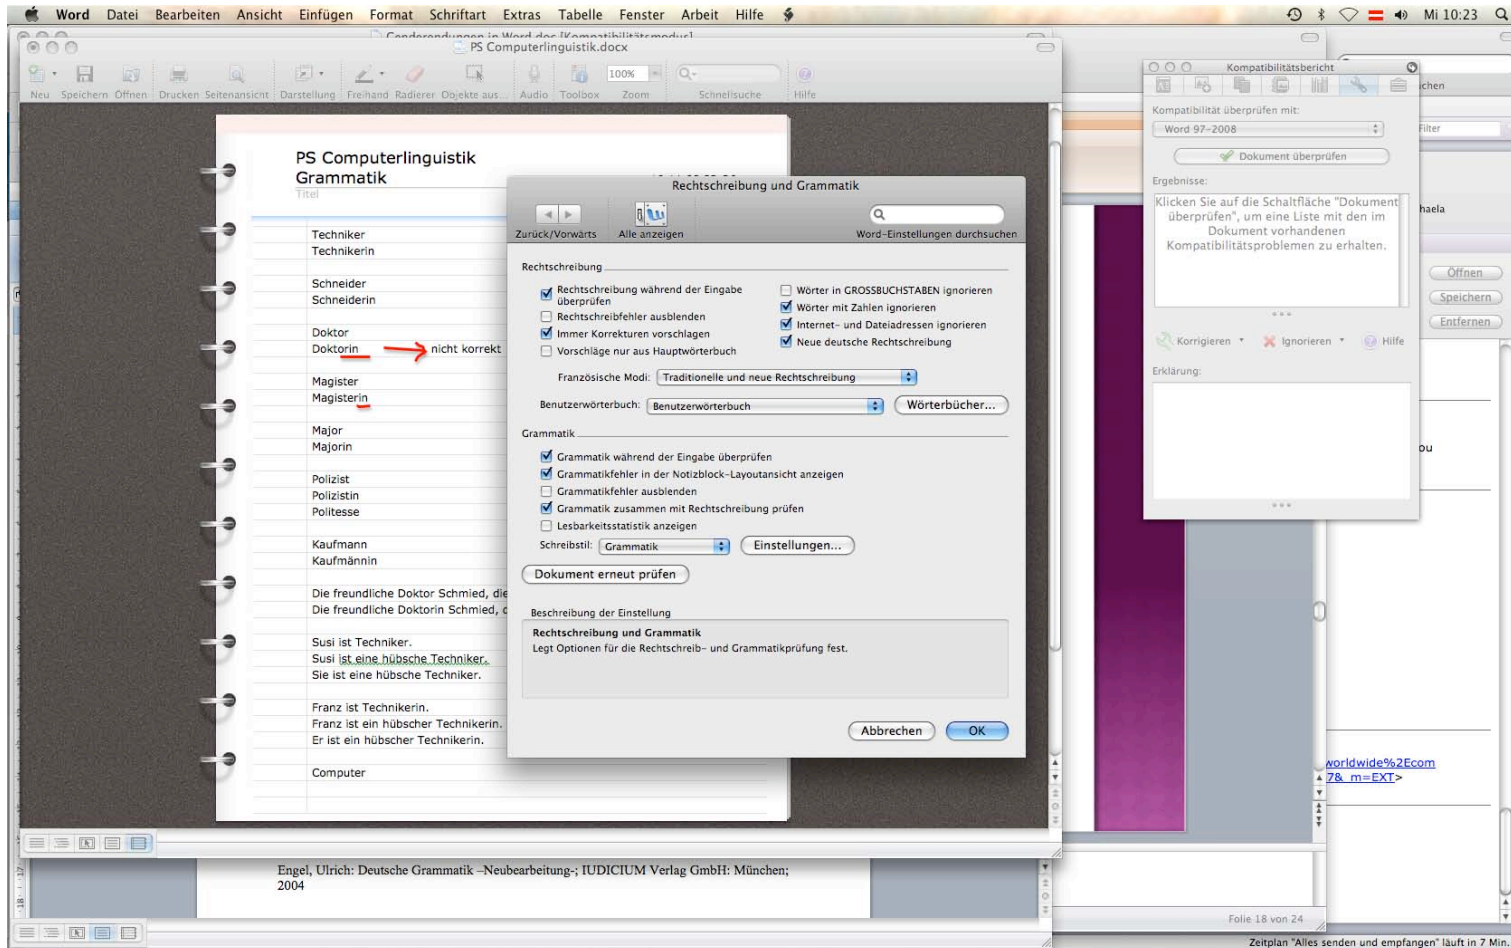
Word Datei Bearbeiten Ansicht Einfügen Format Schriftart Extras Tabelle Fenster Arbeit Hilfe

Mi 10:23

PS Computerlinguistik.docx

Neu Speichern Öffnen Drucken Seitenansicht Darstellung Freihand Radierer Objekte aus... Audio Toolbox 100% Zoom Schnellsuche Hilfe

PS Computerlinguistik
Grammatik
Titel

Techniker
Technikerin

Schneider
Schneiderin

Doktor
Doktorin → nicht korrekt

Magister
Magisterin

Major
Majorin

Polizist
Polizistin
Politesse

Kaufmann
Kaufmännin

Die freundliche Doktor Schmied, die
Die freundliche Doktorin Schmied, d

Susi ist Techniker.
Susi ist eine hübsche Techniker.
Sie ist eine hübsche Techniker.

Franz ist Technikerin.
Franz ist ein hübscher Technikerin.
Er ist ein hübscher Technikerin.

Computer

Rechtschreibung und Grammatik

Zurück/Vorwärts Alle anzeigen Word-Einstellungen durchsuchen

Rechtschreibung
Rechtschreibung während der Eingabe überprüfen
Rechtschreibfehler ausblenden
Immer Korrekturen vorschlagen
Vorschläge nur aus Hauptwörterbuch
Wörter in GROSSBUCHSTABEN ignorieren
Wörter mit Zahlen ignorieren
Internet- und Dateiadressen ignorieren
Neue deutsche Rechtschreibung

Französische Modi: Traditionelle und neue Rechtschreibung
Benutzerwörterbuch: Benutzerwörterbuch Wörterbücher...

Grammatik
Grammatik während der Eingabe überprüfen
Grammatikfehler in der Notizblock-Layoutansicht anzeigen
Grammatikfehler ausblenden
Grammatik zusammen mit Rechtschreibung prüfen
Lesbarkeitsstatistik anzeigen
Schreibstil: Grammatik Einstellungen...

Dokument erneut prüfen

Beschreibung der Einstellung
Rechtschreibung und Grammatik
Legt Optionen für die Rechtschreib- und Grammatikprüfung fest.

Abbrechen OK

Kompatibilitätsbericht
Kompatibilität überprüfen mit:
Word 97-2008
Dokument überprüfen
Ergebnisse:
Klicken Sie auf die Schaltfläche "Dokument überprüfen", um eine Liste mit den im Dokument vorhandenen Kompatibilitätsproblemen zu erhalten.
Korrigieren Ignorieren Hilfe
Erklärung:

chen
Filter
haela
Öffnen
Speichern
Entfernen
ou
worldwide%2Ecom
7&_m=EXT>

Engel, Ulrich: Deutsche Grammatik –Neubearbeitung-; IUDICIUM Verlag GmbH: München; 2004

Folie 18 von 24
Zeitplan "Alles senden und empfangen" läuft in 7 Min.